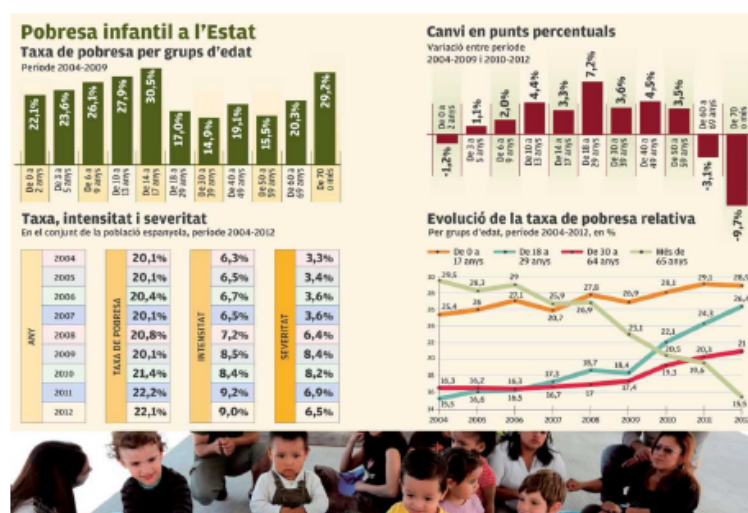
Pobresa infantil a l'Estat

Taxa de pobresa per grups d'edat

Període 2004-2009

| 22,1% | 23,6% | 26,1% | 27,9% | 30,5% | 17,0% | 14,9% | 19,1% | 15,5% | 20,3% | 29,2% |
|---|---|---|---|---|---|---|---|---|---|---|
| De 0 a 2 anys | De 3 a 5 anys | De 6 a 9 anys | De 10 a 13 anys | De 14 a 17 anys | De 18 a 29 anys | De 30 a 39 anys | De 40 a 49 anys | De 50 a 59 anys | De 60 a 69 anys | De 70 o més |

Canvi en punts percentuals

Variació entre període 2004-2009 i 2010-2012

| -1,2% | 1,1% | 2,0% | 4,4% | 3,3% | 7,2% | 3,6% | 4,5% | 3,5% | -3,1% | -9,7% |
|---|---|---|---|---|---|---|---|---|---|---|
| De 0 a 2 anys | De 3 a 5 anys | De 6 a 9 anys | De 10 a 13 anys | De 14 a 17 anys | De 18 a 29 anys | De 30 a 39 anys | De 40 a 49 anys | De 50 a 59 anys | De 60 a 69 anys | De 70 o més |

Taxa, intensitat i severitat

En el conjunt de la població espanyola, període 2004-2012

| ANY | TAXA DE POBRESA | INTENSITAT | SEVERITAT |
|---|---|---|---|
| 2004 | 20,1% | 6,3% | 3,3% |
| 2005 | 20,1% | 6,5% | 3,4% |
| 2006 | 20,4% | 6,7% | 3,6% |
| 2007 | 20,1% | 6,5% | 3,6% |
| 2008 | 20,8% | 7,2% | 6,4% |
| 2009 | 20,1% | 8,5% | 8,4% |
| 2010 | 21,4% | 8,4% | 8,2% |
| 2011 | 22,2% | 9,2% | 6,9% |
| 2012 | 22,1% | 9,0% | 6,5% |

Evolució de la taxa de pobresa relativa

Per grups d'edat, període 2004-2012, en %

De 0 a 17 anys
De 18 a 29 anys
De 30 a 64 anys
Més de 65 anys

30
25
20
15

29,5
28,3
29
25,9
27,8
26,9
23,1
22,1
20,5
20,3
15,9

25,4
26
27,1
24,7
27,8
26,9
28,3
29,1
28,5

16,3
16,2
16,3
17,3
18,7
18,4
19,3
19,6
21

15,5
16,6
16,5
16,7
17
17,4
24,3
26,4

2004
2005
2006
2007
2008
2009
2010
2011
2012